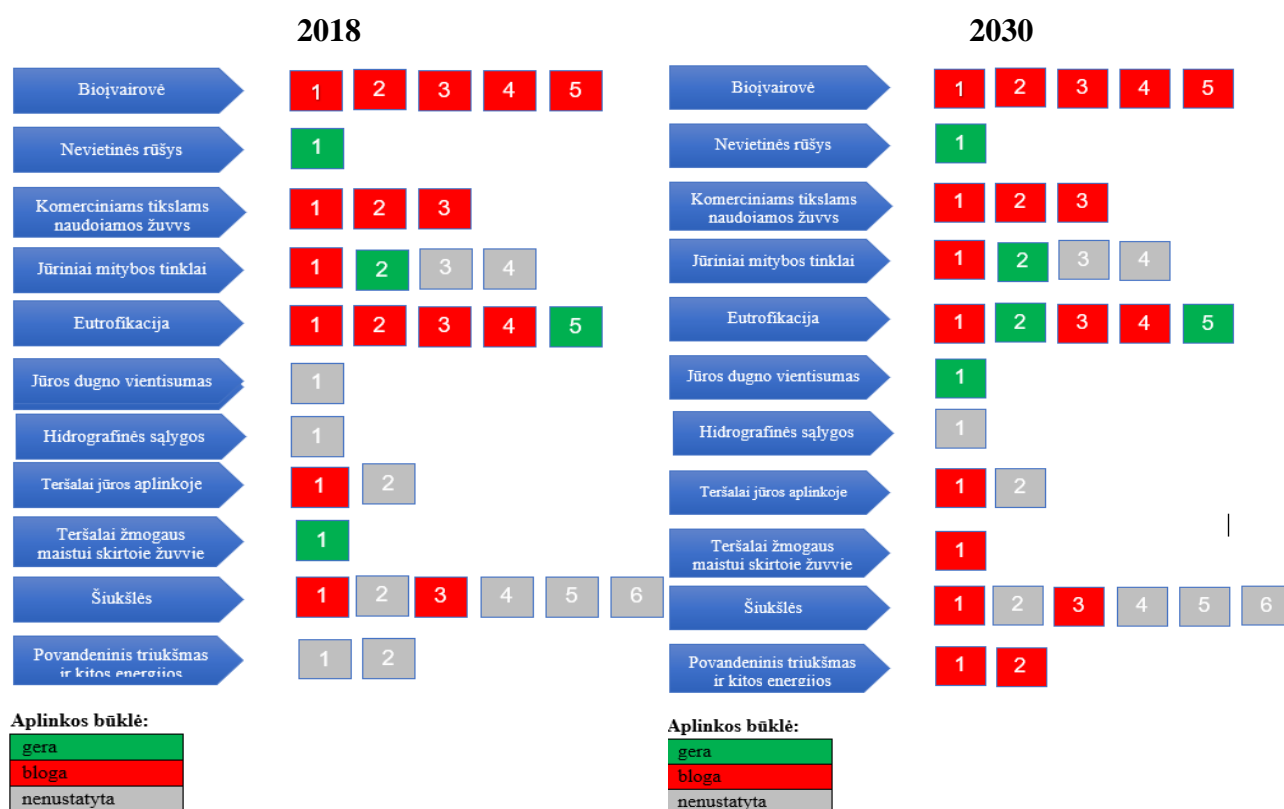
2018

Bioįvairovė 1 2 3 4 5

Nevietinės rūšys 1

Komerciniams tikslams naudojamos žuvys 1 2 3

Jūriniai mitybos tinklai 1 2 3 4

Eutrofikacija 1 2 3 4 5

Jūros dugno vientisumas 1

Hidrografinės sąlygos 1

Teršalai jūros aplinkoje 1 2

Teršalai žmogaus maistui skirtoje žuvyje 1

Šiukšlės 1 2 3 4 5 6

Povandeninis triukšmas ir kitos energijos 1 2

Aplinkos būklė:

| gera |
|---|
| bloga |
| nenustatyta |

2030

Bioįvairovė 1 2 3 4 5

Nevietinės rūšys 1

Komerciniams tikslams naudojamos žuvys 1 2 3

Jūriniai mitybos tinklai 1 2 3 4

Eutrofikacija 1 2 3 4 5

Jūros dugno vientisumas 1

Hidrografinės sąlygos 1

Teršalai jūros aplinkoje 1 2

Teršalai žmogaus maistui skirtoje žuvyje 1

Šiukšlės 1 2 3 4 5 6

Povandeninis triukšmas ir kitos energijos 1 2

Aplinkos būklė:

| gera |
|---|
| bloga |
| nenustatyta |